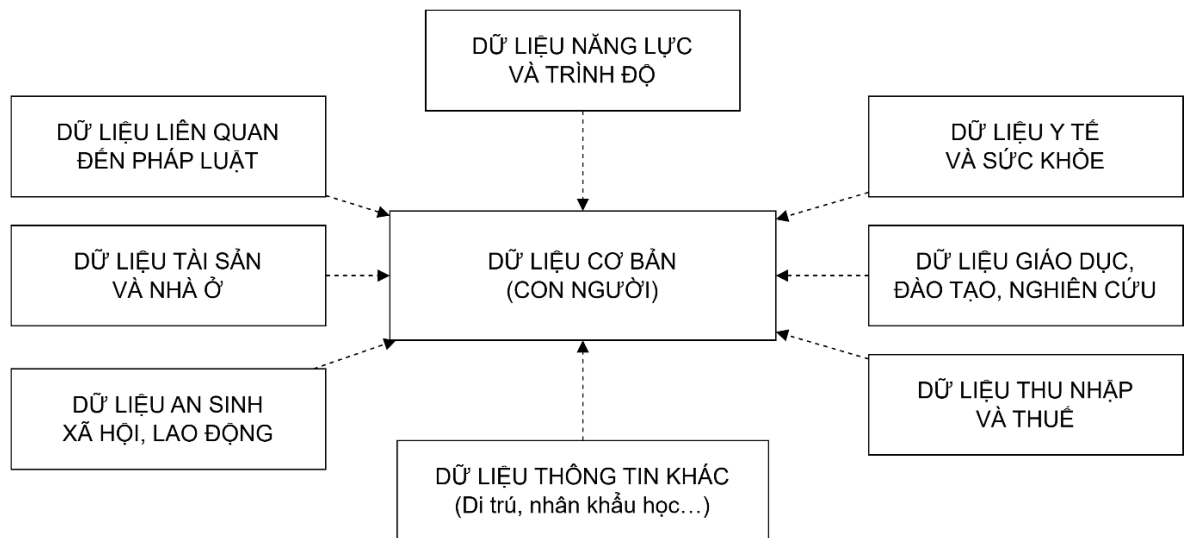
DỮ LIỆU NĂNG LỰC VÀ TRÌNH ĐỘ

DỮ LIỆU LIÊN QUAN ĐẾN PHÁP LUẬT

DỮ LIỆU Y TẾ VÀ SỨC KHỎE

DỮ LIỆU TÀI SẢN VÀ NHÀ Ở

DỮ LIỆU CƠ BẢN (CON NGƯỜI)

DỮ LIỆU GIÁO DỤC, ĐÀO TẠO, NGHIÊN CỨU

DỮ LIỆU AN SINH XÃ HỘI, LAO ĐỘNG

DỮ LIỆU THU NHẬP VÀ THUẾ

DỮ LIỆU THÔNG TIN KHÁC (Di trú, nhân khẩu học…)